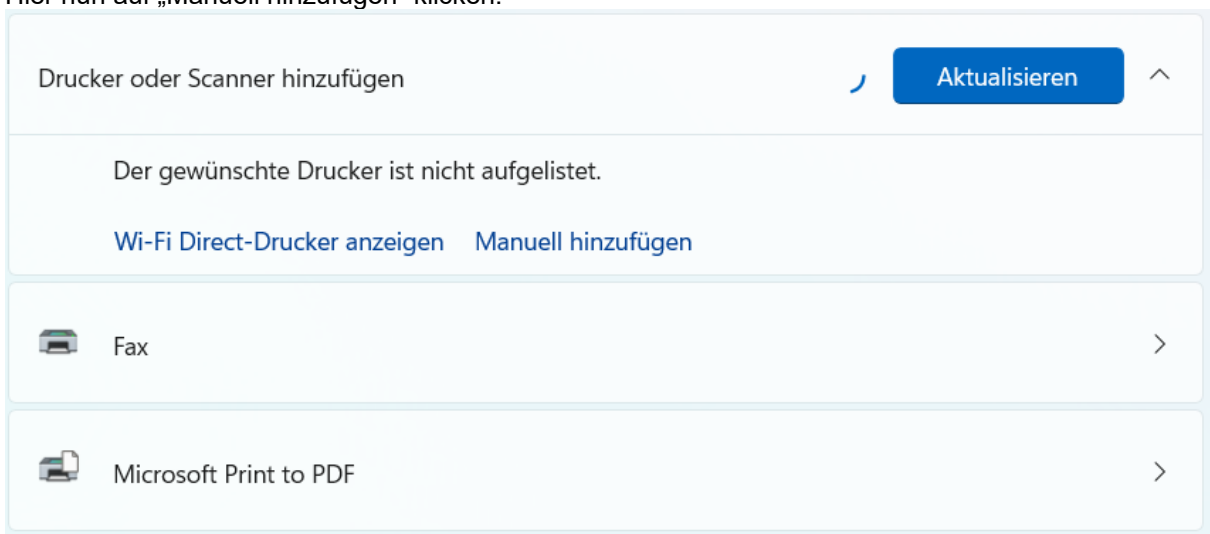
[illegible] „Manuell hinzufügen" klicken.

Drucker oder Scanner hinzufügen

Aktualisieren

Der gewünschte Drucker ist nicht aufgelistet.

Wi-Fi Direct-Drucker anzeigen Manuell hinzufügen

Fax

Microsoft Print to PDF